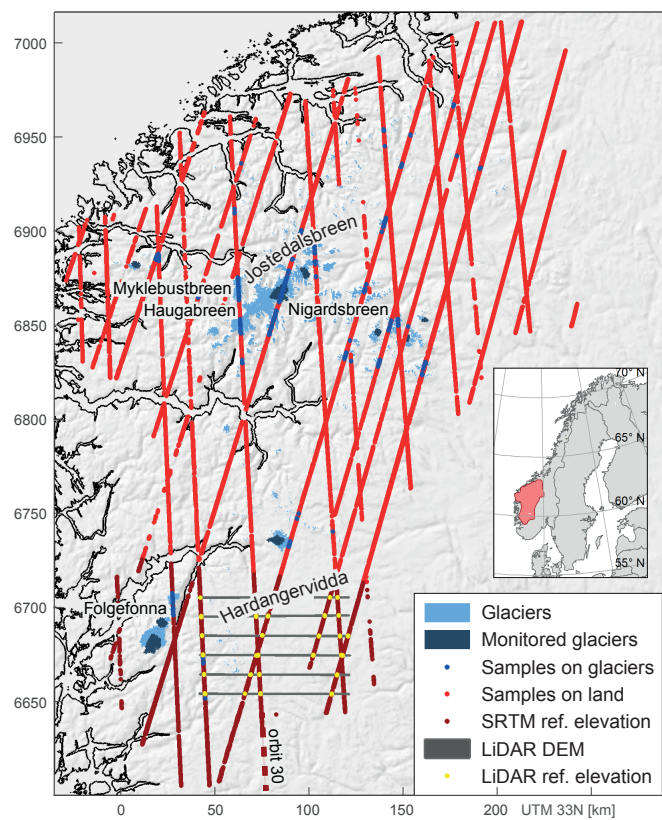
7000
6950
6900
6850
6800
6750
6700
6650
0
50
100
150
200
UTM 33N [km]
Jostedalsbreen
Myklebustbreen
Haugabreen
Nigardsbreen
Folgefonna
Hardangervidda
orbit 30
70° N
65° N
60° N
55° N
Glaciers
Monitored glaciers
Samples on glaciers
Samples on land
SRTM ref. elevation
LiDAR DEM
LiDAR ref. elevation